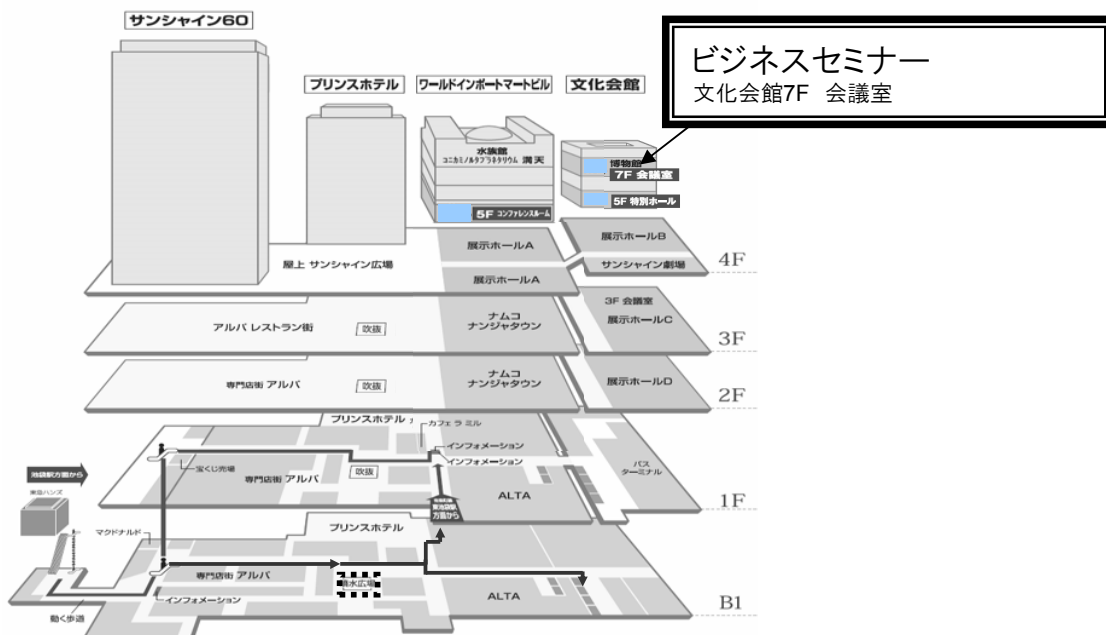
サンシャイン60

プリンスホテル

ワールドインポートマートビル

文化会館

ビジネスセミナー
文化会館7F 会議室

水族館
コニカミノルタプラネタリウム 満天

5F コンファレンスルーム

博物館

7F 会議室

5F 特別ホール

展示ホールA

展示ホールB

屋上 サンシャイン広場

サンシャイン劇場

4F

展示ホールA

3F 会議室

アルパ レストラン街

吹抜

ナムコ
ナンジャタウン

展示ホールC

3F

専門店街 アルパ

吹抜

ナムコ
ナンジャタウン

展示ホールD

2F

プリンスホテル

カフェ ラ ミル

インフォメーション

インフォメーション

池袋駅方面から

宝くじ売場

吹抜

専門店街 アルパ

バス
ターミナル

ALTA

東急ハンズ

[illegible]
方面から

1F

マクドナルド

プリンスホテル

専門店街 アルパ

噴水広場

インフォメーション

ALTA

B1

動く歩道